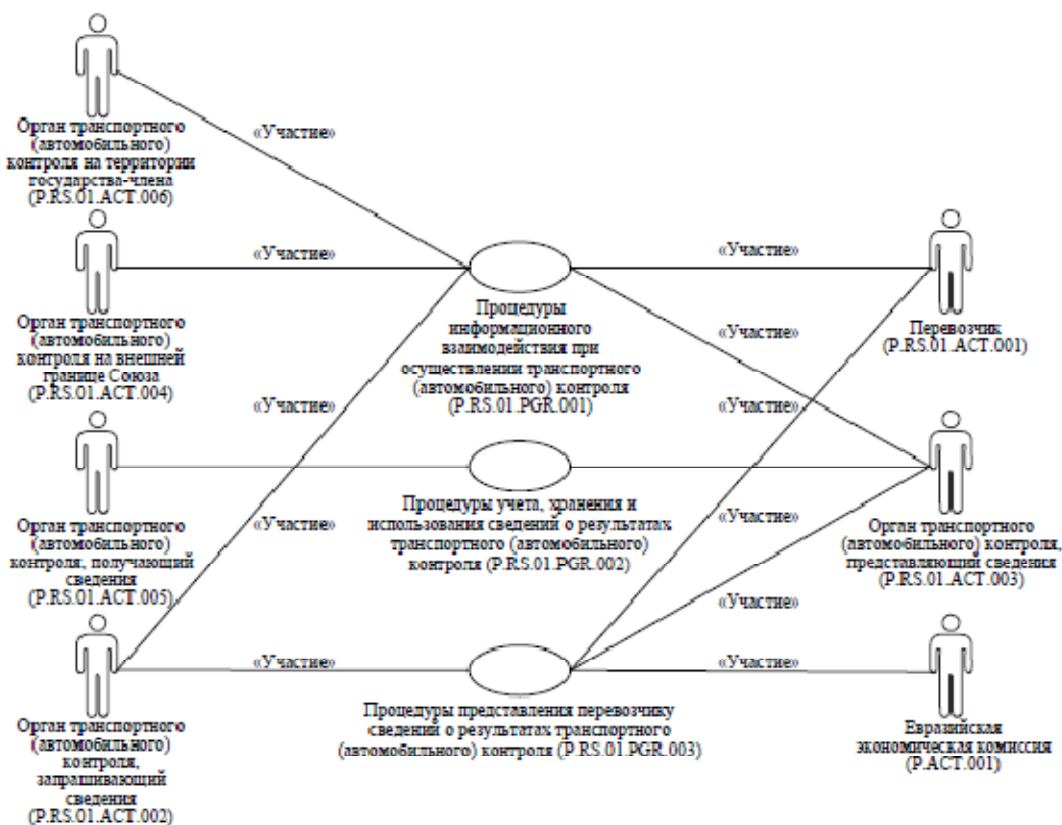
Орган транспортного (автомобильного) контроля на территории государства-члена (P.RS.01.ACT.006)

«Участие»

Орган транспортного (автомобильного) контроля на внешней границе Союза (P.RS.01.ACT.004)

«Участие»

«Участие»

«Участие»

Процедуры информационного взаимодействия при осуществлении транспортного (автомобильного) контроля (P.RS.01.PGR.001)

«Участие»

Перевозчик (P.RS.01.ACT.001)

«Участие»

«Участие»

Орган транспортного (автомобильного) контроля, получающий сведения (P.RS.01.ACT.005)

«Участие»

Процедуры учета, хранения и использования сведений о результатах транспортного (автомобильного) контроля (P.RS.01.PGR.002)

«Участие»

Орган транспортного (автомобильного) контроля, представляющий сведения (P.RS.01.ACT.003)

«Участие»

Орган транспортного (автомобильного) контроля, запрашивающий сведения (P.RS.01.ACT.002)

«Участие»

Процедуры представления перевозчику сведений о результатах транспортного (автомобильного) контроля (P.RS.01.PGR.003)

«Участие»

Евразийская экономическая комиссия (P.ACT.001)